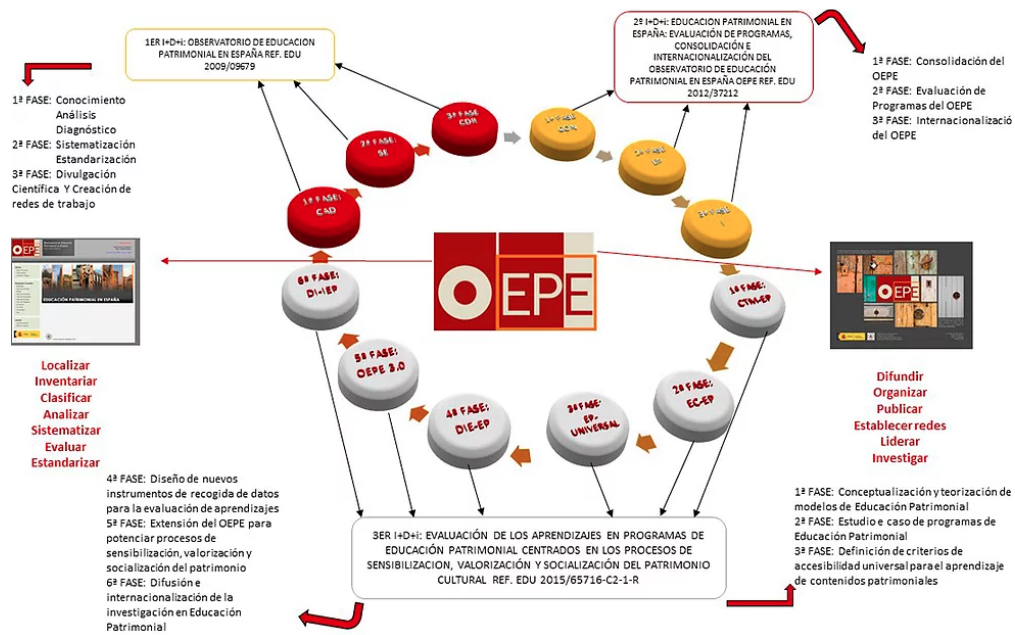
1ER I+D+i: OBSERVATORIO DE EDUCACION PATRIMONIAL EN ESPAÑA REF. EDU 2009/09679

2º I+D+i: EDUCACION PATRIMONIAL EN ESPAÑA: EVALUACIÓN DE PROGRAMAS, CONSOLIDACIÓN E INTERNACIONALIZACIÓN DEL OBSERVATORIO DE EDUCACIÓN PATRIMONIAL EN ESPAÑA OEPE REF. EDU 2012/37212

1ª FASE: Conocimiento Análisis Diagnóstico
2ª FASE: Sistematización Estandarización
3ª FASE: Divulgación Científica Y Creación de redes de trabajo

1ª FASE: Consolidación del OEPE
2ª FASE: Evaluación de Programas del OEPE
3ª FASE: Internacionalizació del OEPE

1ª FASE: CAD
2ª FASE: SE
3ª FASE: CDR
1ª FASE: COPE
2ª FASE: EP
3ª FASE: I

OEPE

EDUCACIÓN PATRIMONIAL EN ESPAÑA

6ª FASE: DI-IEP
5ª FASE: OEPE 2.0
4ª FASE: DIE-EP
3ª FASE: EP-UNIVERSAL
2ª FASE: EC-EP
1ª FASE: CTM-EP

Localizar
Inventariar
Clasificar
Analizar
Sistematizar
Evaluar
Estandarizar

Difundir
Organizar
Publicar
Establecer redes
Liderar
Investigar

4ª FASE: Diseño de nuevos instrumentos de recogida de datos para la evaluación de aprendizajes
5ª FASE: Extensión del OEPE para potenciar procesos de sensibilización, valorización y socialización del patrimonio
6ª FASE: Difusión e internacionalización de la investigación en Educación Patrimonial

3ER I+D+i: EVALUACIÓN DE LOS APRENDIZAJES EN PROGRAMAS DE EDUCACIÓN PATRIMONIAL CENTRADOS EN LOS PROCESOS DE SENSIBILIZACION, VALORIZACIÓN Y SOCIALIZACIÓN DEL PATRIMONIO CULTURAL REF. EDU 2015/65716-C2-1-R

1ª FASE: Conceptualización y teorización de modelos de Educación Patrimonial
2ª FASE: Estudio e caso de programas de Educación Patrimonial
3ª FASE: Definición de criterios de accesibilidad universal para el aprendizaje de contenidos patrimoniales